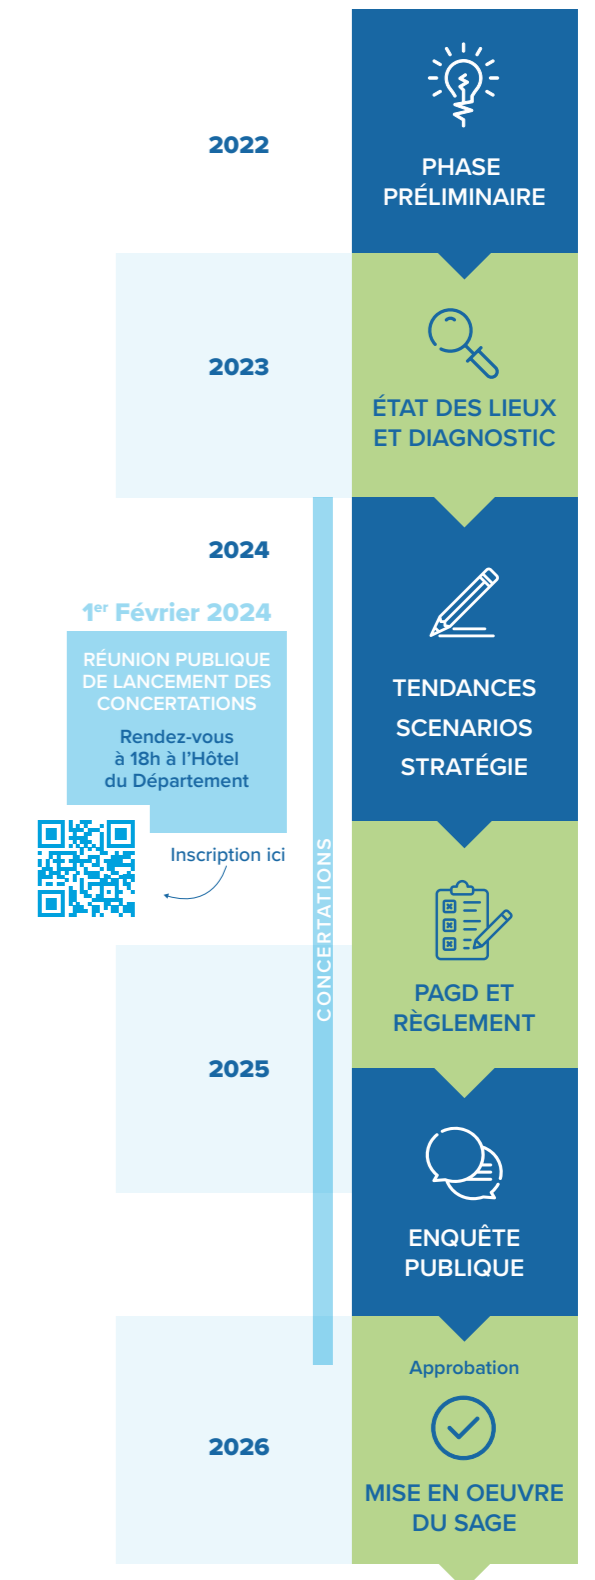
2022

PHASE PRÉLIMINAIRE

2023

ÉTAT DES LIEUX ET DIAGNOSTIC

2024

1$^{er}$ Février 2024

RÉUNION PUBLIQUE DE LANCEMENT DES CONCERTATIONS

Rendez-vous à 18h à l'Hôtel du Département

Inscription ici

TENDANCES
SCENARIOS
STRATÉGIE

CONCERTATIONS

PAGD ET RÈGLEMENT

2025

ENQUÊTE PUBLIQUE

Approbation

2026

MISE EN OEUVRE DU SAGE